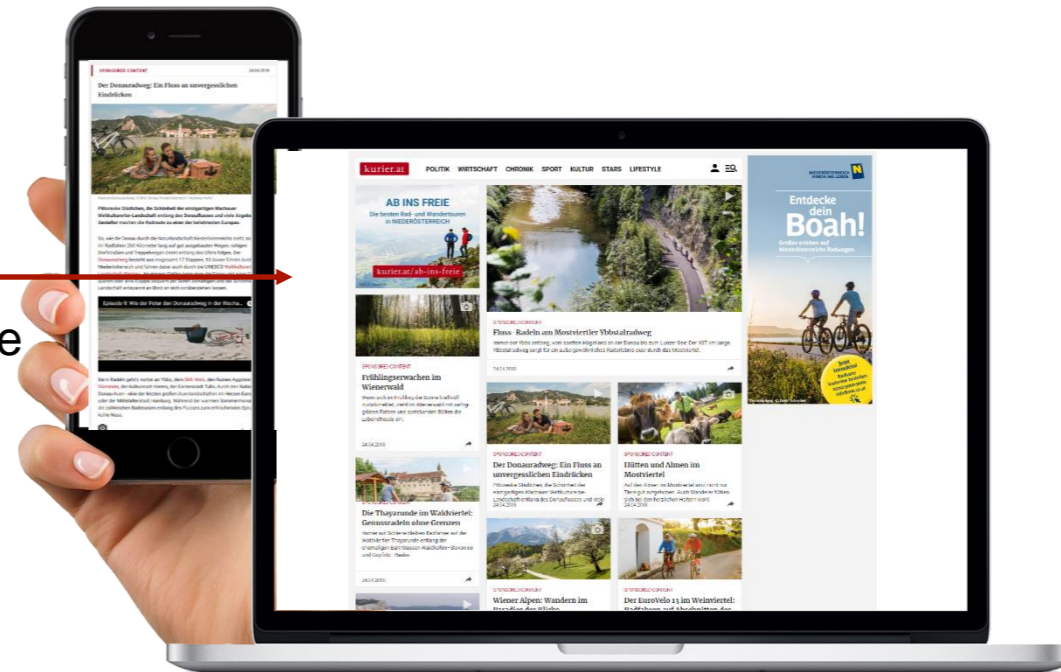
SPONSORED CONTENT

Der Donauradweg: Ein Fluss an unvergesslichen Eindrücken

Episode 9: Mit der Peter den Donauradweg in der Wachau

e

kurier.at POLITIK WIRTSCHAFT CHRONIK SPORT KULTUR STARS LIFESTYLE

AB INS FREIE
Die besten Rad- und Wandertouren in NIEDERÖSTERREICH
kurier.at/ab-ins-freie

SPONSORED CONTENT
Fluss- Radeln am Mostviertler Ybbstalradweg

SPONSORED CONTENT
Frühlingserwachen im Wienerwald

24.04.2018

SPONSORED CONTENT
Der Donauradweg: Ein Fluss an unvergesslichen Eindrücken

SPONSORED CONTENT
Hütten und Almen im Mostviertel

Die Thayarunde im Waldviertel: Genussradeln ohne Grenzen

24.04.2018

SPONSORED CONTENT
Wiener Alpen: Wandern im Paradies der Blüte

SPONSORED CONTENT
Der EuroVelo 13 im Weinviertel:

NIEDERÖSTERREICH
Entdecke dein Boah!